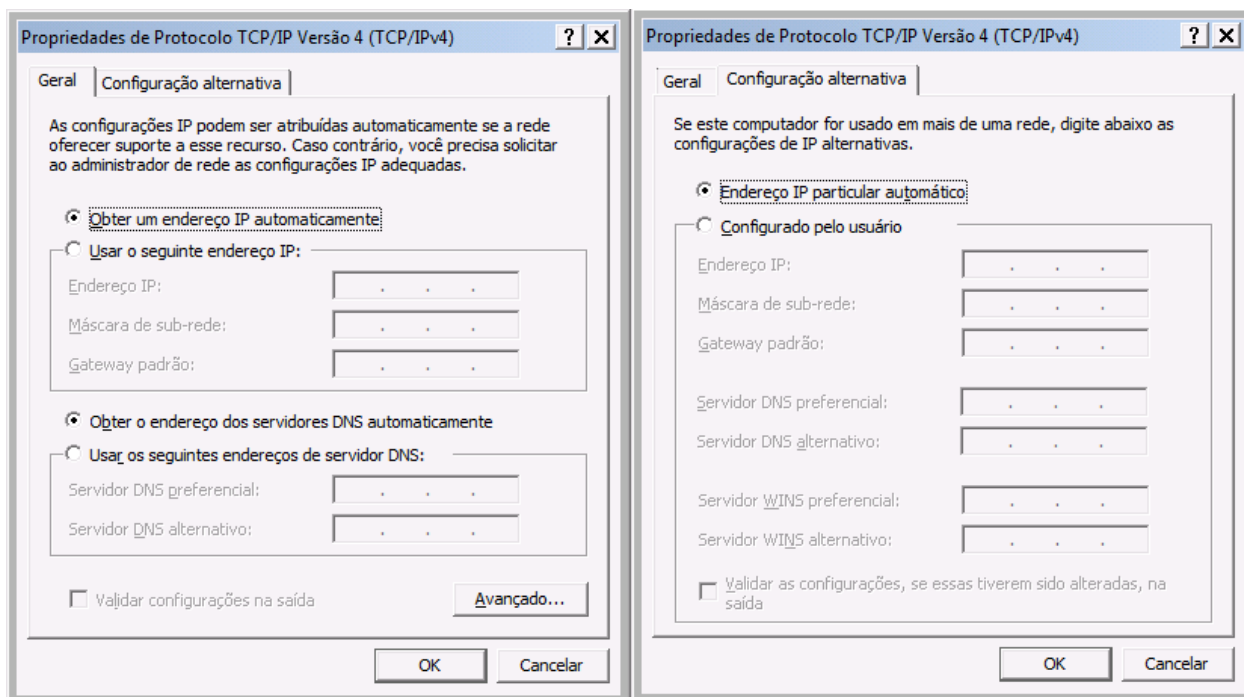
Propriedades de Protocolo TCP/IP Versão 4 (TCP/IPv4)

? X

Geral | Configuração alternativa

As configurações IP podem ser atribuídas automaticamente se a rede oferecer suporte a esse recurso. Caso contrário, você precisa solicitar ao administrador de rede as configurações IP adequadas.

Obter um endereço IP automaticamente

Usar o seguinte endereço IP:

Endereço IP: . . .

Máscara de sub-rede: . . .

Gateway padrão: . . .

Obter o endereço dos servidores DNS automaticamente

Usar os seguintes endereços de servidor DNS:

Servidor DNS preferencial: . . .

Servidor DNS alternativo: . . .

Validar configurações na saída

Avançado...

OK

Cancelar

Propriedades de Protocolo TCP/IP Versão 4 (TCP/IPv4)

? X

Geral | Configuração alternativa

Se este computador for usado em mais de uma rede, digite abaixo as configurações de IP alternativas.

Endereço IP particular automático

Configurado pelo usuário

Endereço IP: . . .

Máscara de sub-rede: . . .

Gateway padrão: . . .

Servidor DNS preferencial: . . .

Servidor DNS alternativo: . . .

Servidor WINS preferencial: . . .

Servidor WINS alternativo: . . .

Validar as configurações, se essas tiverem sido alteradas, na saída

OK

Cancelar